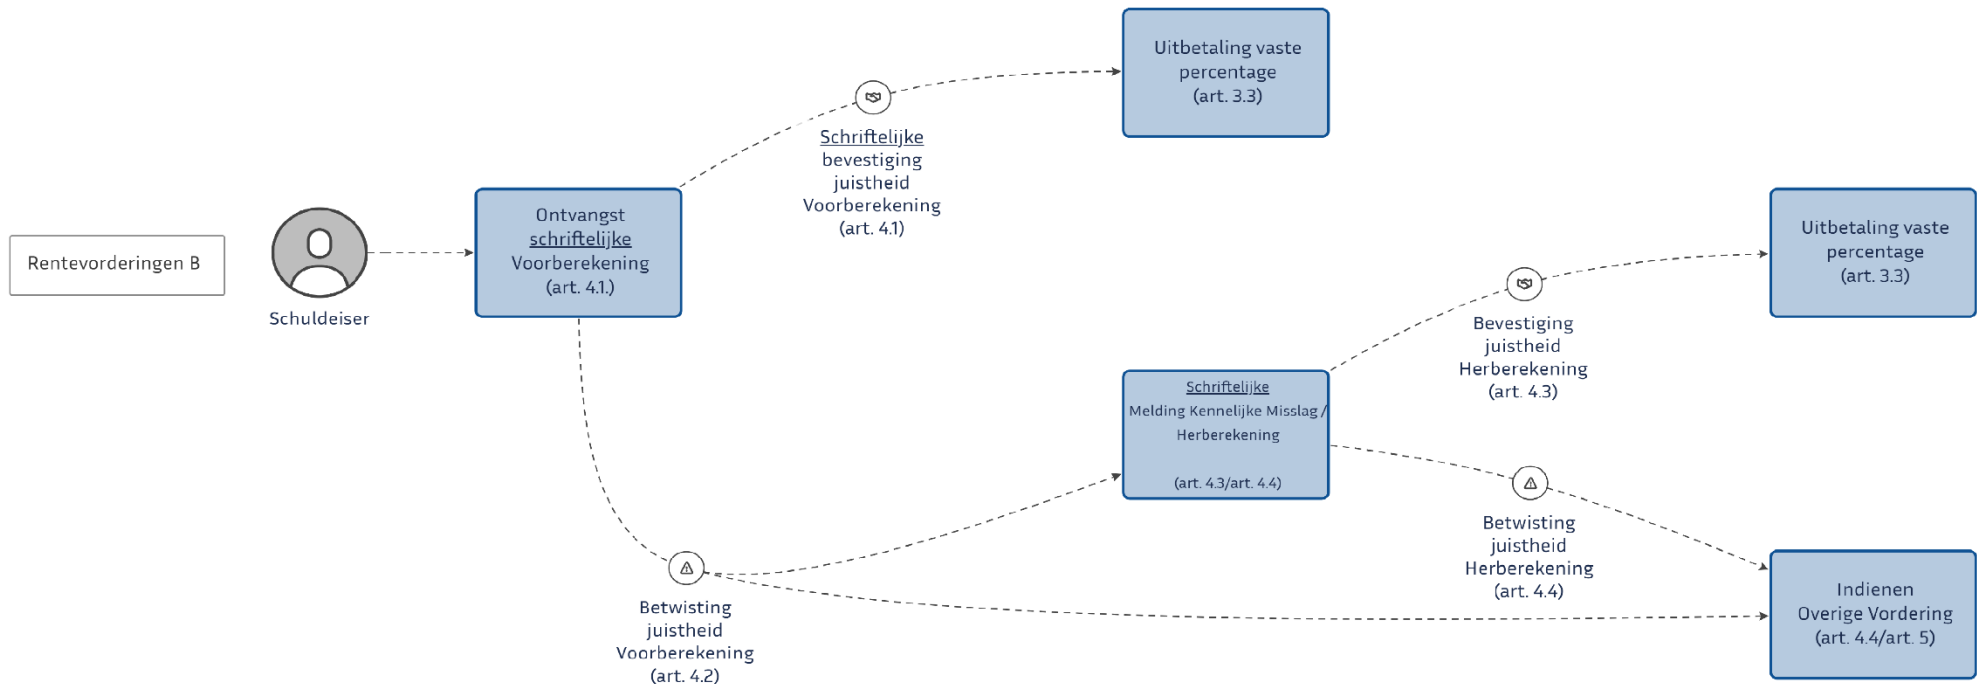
Rentevorderingen B

Schuldeiser

Ontvangst schriftelijke Voorberekening (art. 4.1.)

Schriftelijke bevestiging juistheid Voorberekening (art. 4.1)

Uitbetaling vaste percentage (art. 3.3)

Betwisting juistheid Voorberekening (art. 4.2)

Schriftelijke Melding Kennelijke Misslag / Herberekening

(art. 4.3/art. 4.4)

Bevestiging juistheid Herberekening (art. 4.3)

Uitbetaling vaste percentage (art. 3.3)

Betwisting juistheid Herberekening (art. 4.4)

Indienen Overige Vordering (art. 4.4/art. 5)